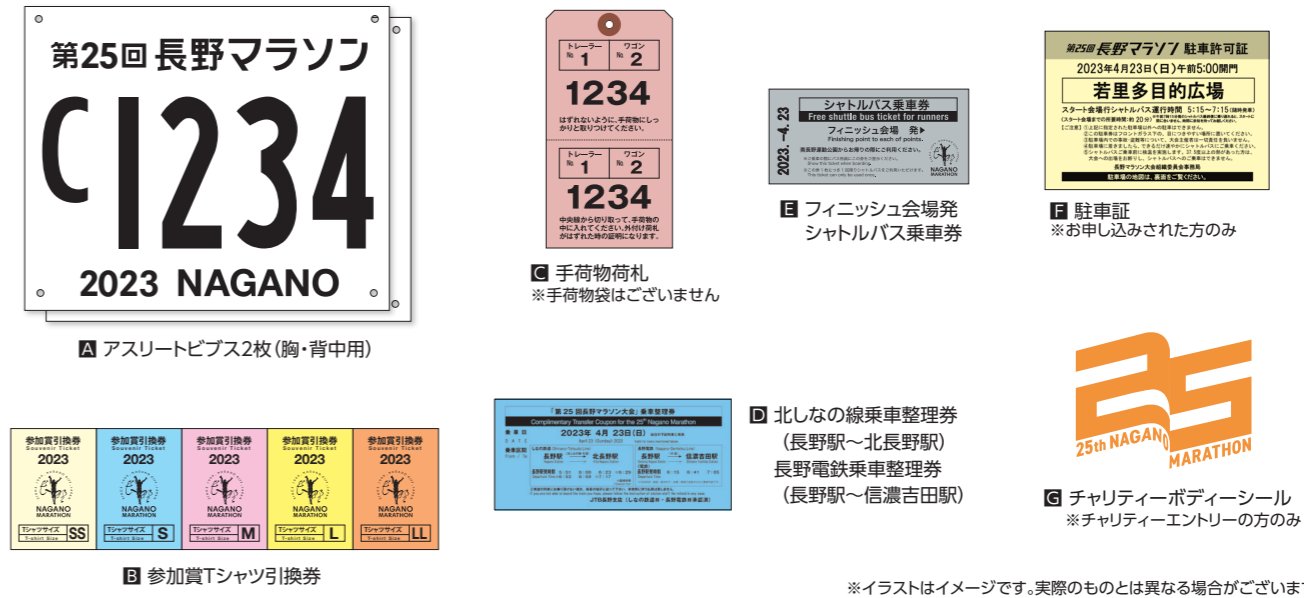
第25回 長野マラソン

C1234

2023 NAGANO

A アスリートビブス2枚(胸・背中用)

| 参加賞引換券 Souvenir Ticket 2023 NAGANO MARATHON Tシャツサイズ T-shirt Size SS | 参加賞引換券 Souvenir Ticket 2023 NAGANO MARATHON Tシャツサイズ T-shirt Size S | 参加賞引換券 Souvenir Ticket 2023 NAGANO MARATHON Tシャツサイズ T-shirt Size M | 参加賞引換券 Souvenir Ticket 2023 NAGANO MARATHON Tシャツサイズ T-shirt Size L | 参加賞引換券 Souvenir Ticket 2023 NAGANO MARATHON Tシャツサイズ T-shirt Size LL |
|---|---|---|---|---|

B 参加賞Tシャツ引換券

トレーラー No. 1 ワゴン No. 2

1234

はずれないように、手荷物にしっかりと取りつけてください。

トレーラー No. 1 ワゴン No. 2

1234

中央線から切り取って、手荷物の中に入れてください。外付け荷札がはずれた時の証明になります。

C 手荷物荷札
※手荷物袋はございません

「第25回長野マラソン大会」乗車整理券
Complimentary Transfer Coupon for the 25th Nagano Marathon
2023年 4月 23日(日)
長野駅 北長野駅 長野駅 信濃吉田駅
JR長野支社 (しなの鉄道線・長野電鉄長野線)

D 北しなの線乗車整理券
(長野駅～北長野駅)
長野電鉄乗車整理券
(長野駅～信濃吉田駅)

2023. 4. 23
シャトルバス乗車券
Free shuttle bus ticket for runners
フィニッシュ会場 発
Finishing point to each of points.
NAGANO MARATHON

E フィニッシュ会場発
シャトルバス乗車券

第25回 長野マラソン 駐車許可証
2023年4月23日(日)午前5:00開門
若里多目的広場
スタート会場行シャトルバス運行時間 5:15～7:15
長野マラソン大会組織委員会事務局
駐車場の地図は、裏面をご覧ください。

F 駐車証
※お申し込みされた方のみ

25th NAGANO MARATHON

G チャリティーボディーシール
※チャリティーエントリーの方のみ

※イラストはイメージです。実際のものとは異なる場合がございま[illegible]